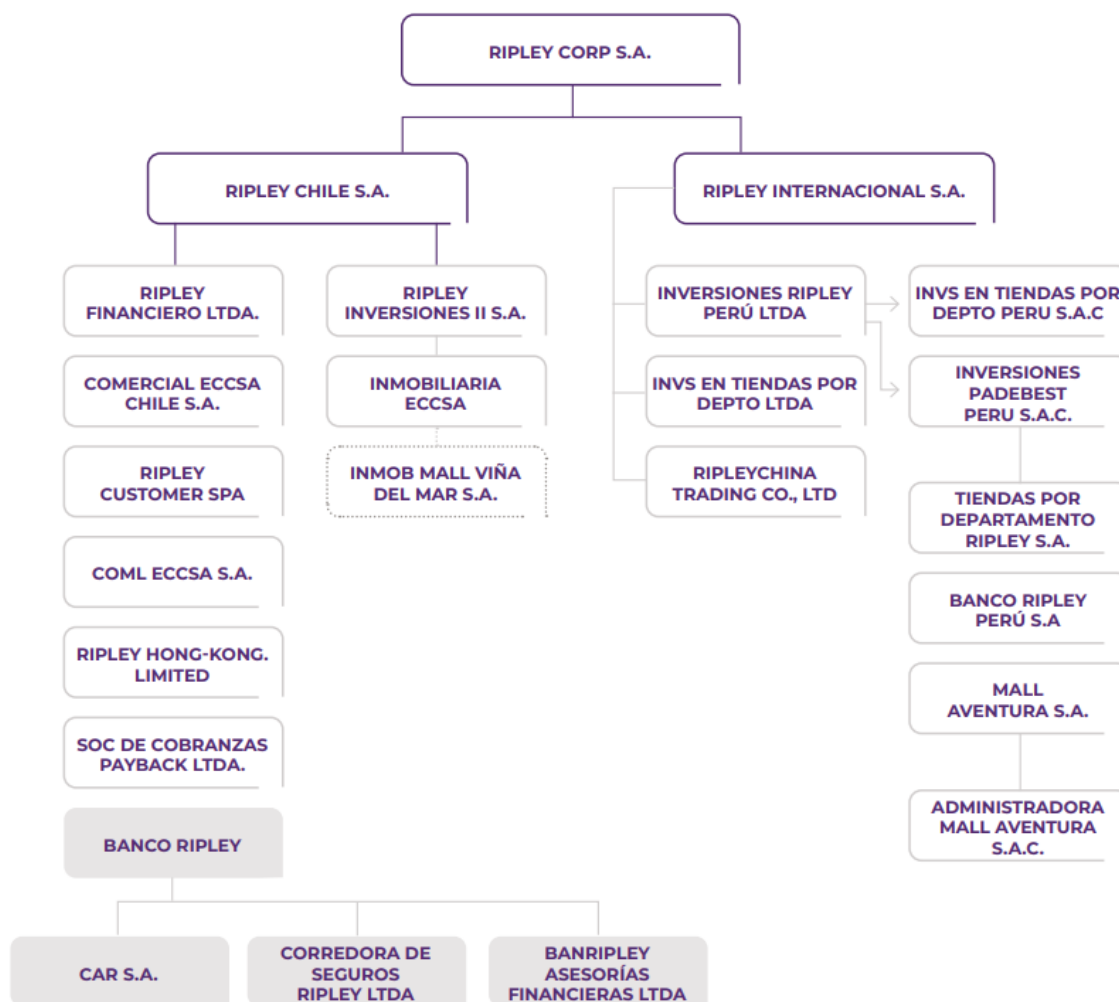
RIPLEY CORP S.A.

RIPLEY CHILE S.A.

RIPLEY INTERNACIONAL S.A.

RIPLEY FINANCIERO LTDA.

RIPLEY INVERSIONES II S.A.

INVERSIONES RIPLEY PERÚ LTDA

INVS EN TIENDAS POR DEPTO PERU S.A.C

COMERCIAL ECCSA CHILE S.A.

INMOBILIARIA ECCSA

INVS EN TIENDAS POR DEPTO LTDA

INVERSIONES PADEBEST PERU S.A.C.

RIPLEY CUSTOMER SPA

INMOB MALL VIÑA DEL MAR S.A.

RIPLEYCHINA TRADING CO., LTD

TIENDAS POR DEPARTAMENTO RIPLEY S.A.

COML ECCSA S.A.

BANCO RIPLEY PERÚ S.A

RIPLEY HONG-KONG. LIMITED

MALL AVENTURA S.A.

SOC DE COBRANZAS PAYBACK LTDA.

ADMINISTRADORA MALL AVENTURA S.A.C.

BANCO RIPLEY

CAR S.A.

CORREDORA DE SEGUROS RIPLEY LTDA

BANRIPLEY ASESORÍAS FINANCIERAS LTDA